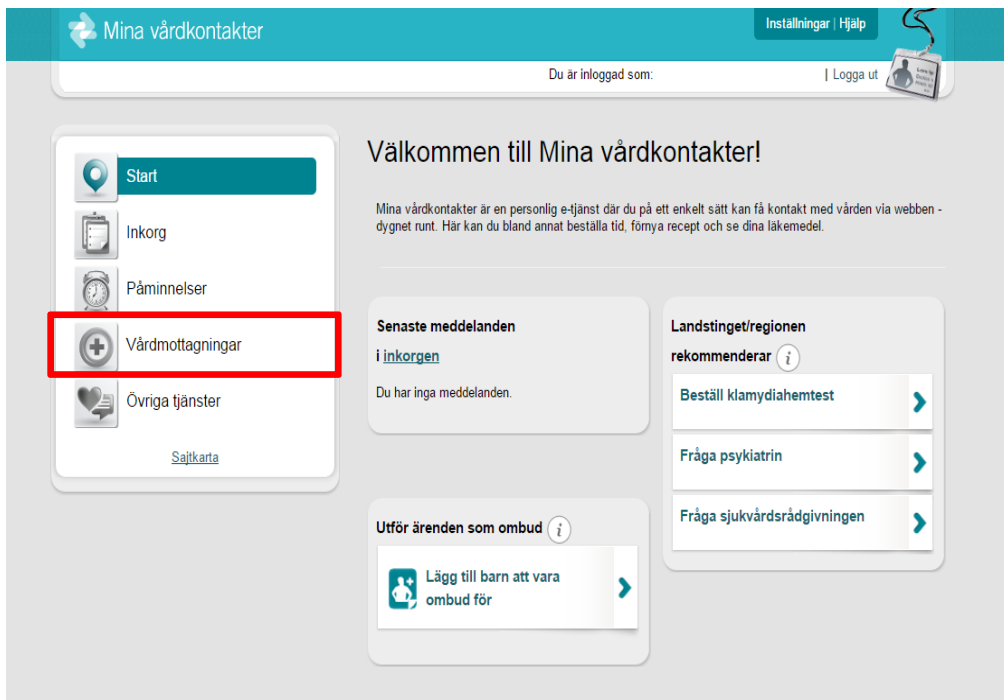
Mina vårdkontakter

Inställningar | Hjälp

Du är inloggad som: | Logga ut

Start

Inkorg

Påminnelser

Vårdmottagningar

Övriga tjänster

Sajtkarta

Välkommen till Mina vårdkontakter!

Mina vårdkontakter är en personlig e-tjänst där du på ett enkelt sätt kan få kontakt med vården via webben - dygnet runt. Här kan du bland annat beställa tid, förnya recept och se dina läkemedel.

Senaste meddelanden i inkorgen

Du har inga meddelanden.

Landstinget/regionen rekommenderar

Beställ klamydiahemtest

Fråga psykiatrin

Fråga sjukvårdsrådgivningen

Utför ärenden som ombud

Lägg till barn att vara ombud för